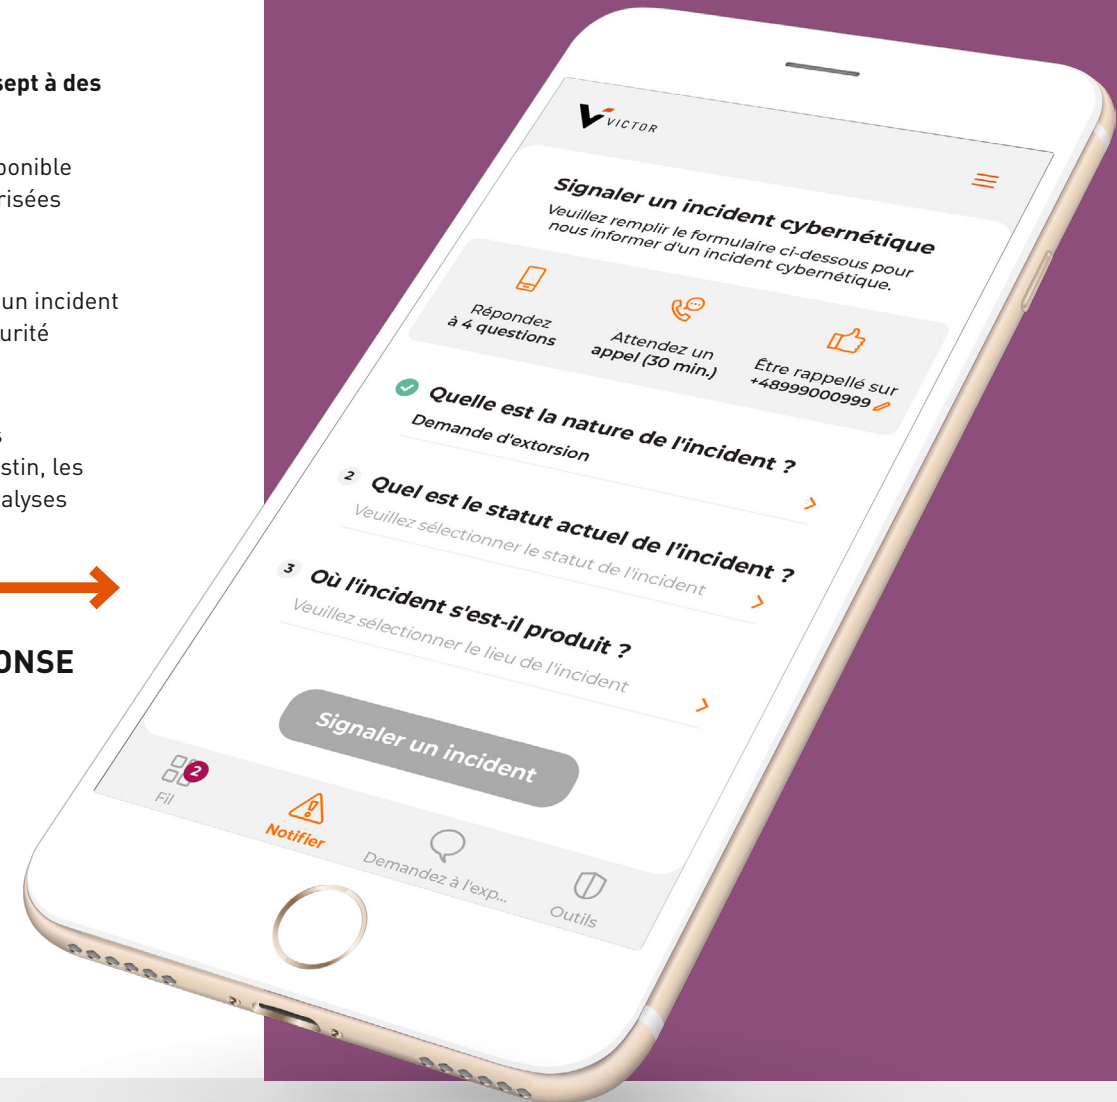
sept à des

ponible
risées

un incident
urité

s
stin, les
alyses

ONSE

VICTOR

Signaler un incident cybernétique

Veuillez remplir le formulaire ci-dessous pour nous informer d'un incident cybernétique.

Répondez à 4 questions

Attendez un appel (30 min.)

Être rappellé sur +48999000999

Quelle est la nature de l'incident ?

Demande d'extorsion

2 Quel est le statut actuel de l'incident ?

Veuillez sélectionner le statut de l'incident

3 Où l'incident s'est-il produit ?

Veuillez sélectionner le lieu de l'incident

Signaler un incident

2

Fil

Notifier

Demandez à l'exp...

Outils